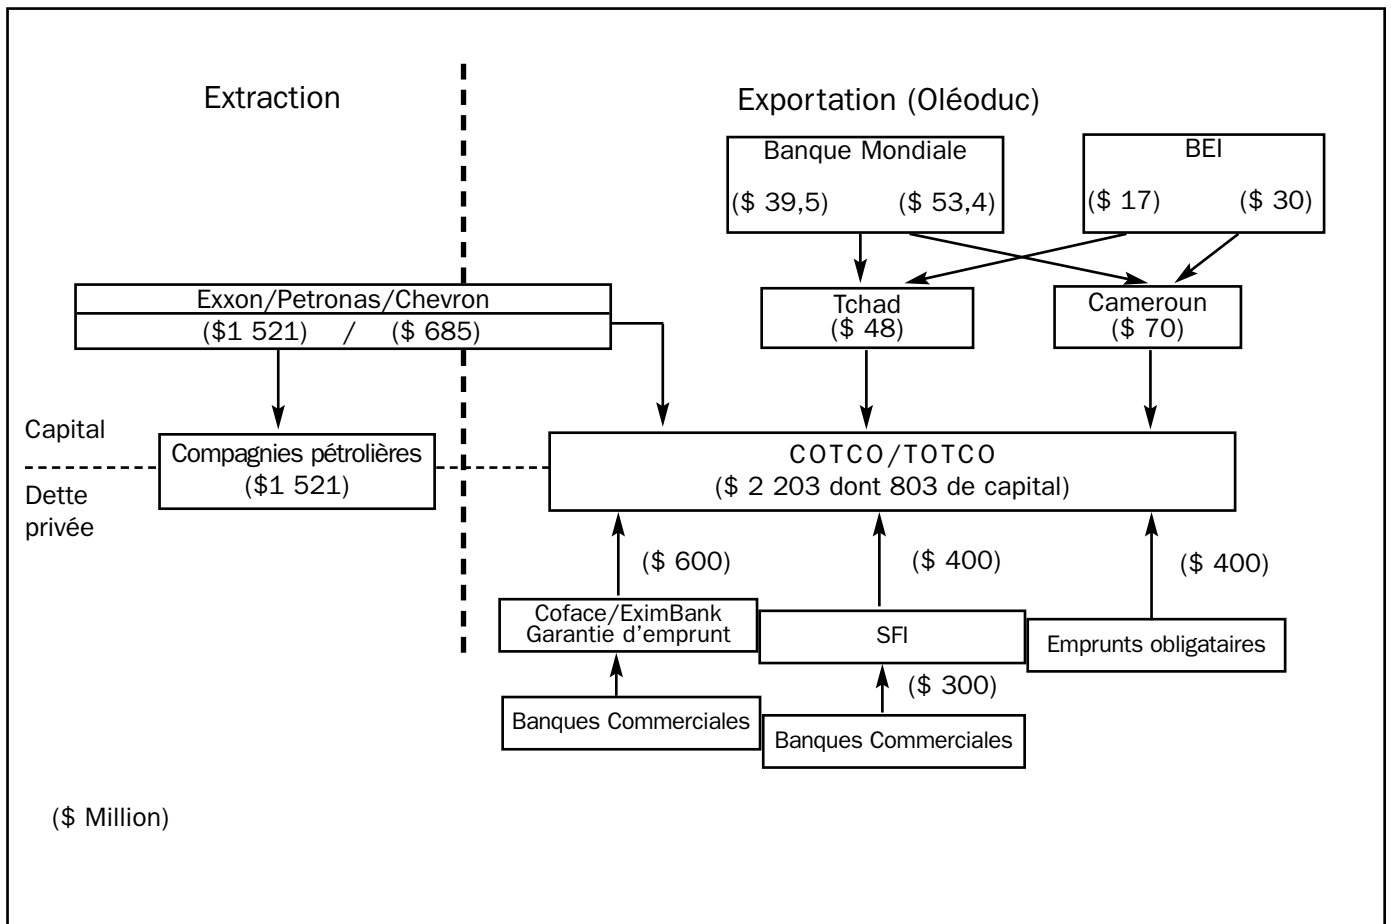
Extraction

Exportation (Oléoduc)

Banque Mondiale
($ 39,5) ($ 53,4)

BEI
($ 17) ($ 30)

Exxon/Petronas/Chevron
($1 521) / ($ 685)

Tchad
($ 48)

Cameroun
($ 70)

Capital

Dette privée

Compagnies pétrolières
($1 521)

COTCO/TOTCO
($ 2 203 dont 803 de capital)

($ 600)

($ 400)

($ 400)

Coface/EximBank
Garantie d'emprunt

SFI

Emprunts obligataires

($ 300)

Banques Commerciales

Banques Commerciales

($ Million)